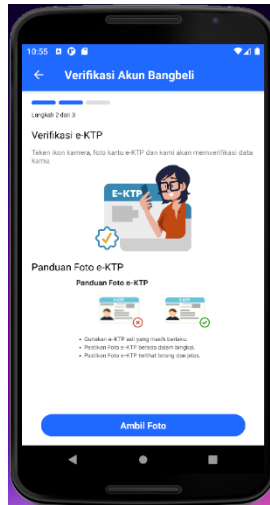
10:55

Verifikasi Akun Bangbeli

Langkah 2 dari 3

Verifikasi e-KTP

Tekan ikon kamera, foto kartu e-KTP dan kami akan memverifikasi data kamu.

E-KTP

Panduan Foto e-KTP

Panduan Foto e-KTP

- Gunakan e-KTP asli yang masih berlaku.
- Pastikan Foto e-KTP berada dalam bingkai.
- Pastikan Foto e-KTP terlihat terang dan jelas.

Ambil Foto